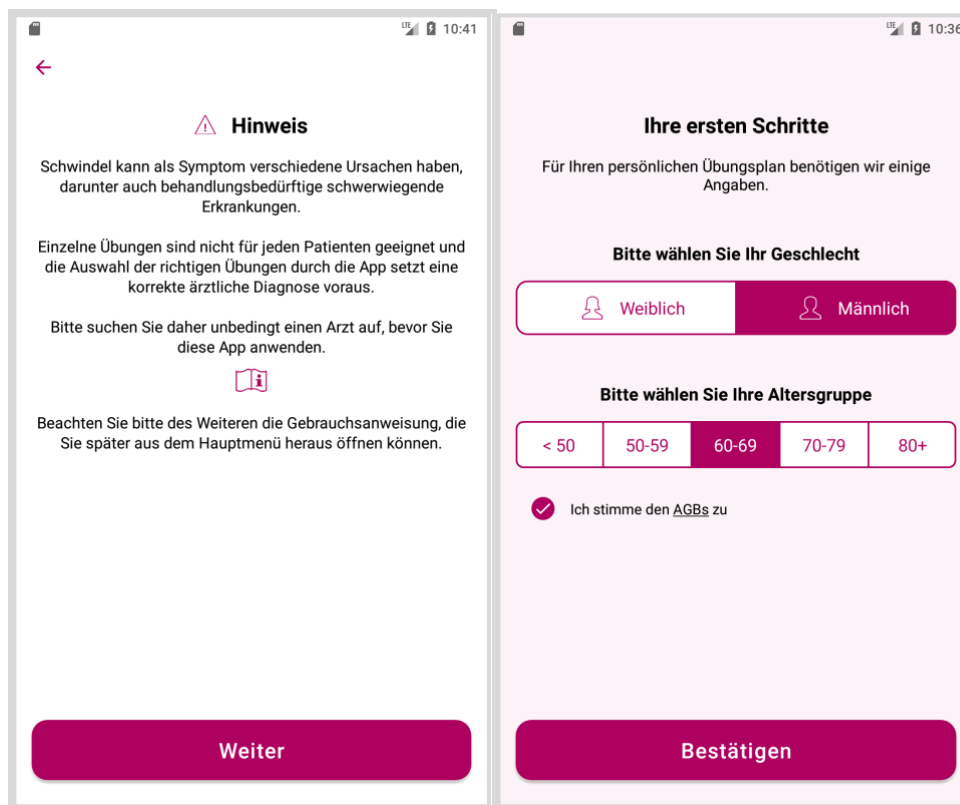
LTE 10:41

Hinweis

Schwindel kann als Symptom verschiedene Ursachen haben, darunter auch behandlungsbedürftige schwerwiegende Erkrankungen.

Einzelne Übungen sind nicht für jeden Patienten geeignet und die Auswahl der richtigen Übungen durch die App setzt eine korrekte ärztliche Diagnose voraus.

Bitte suchen Sie daher unbedingt einen Arzt auf, bevor Sie diese App anwenden.

Beachten Sie bitte des Weiteren die Gebrauchsanweisung, die Sie später aus dem Hauptmenü heraus öffnen können.

Weiter

LTE 10:36

Ihre ersten Schritte

Für Ihren persönlichen Übungsplan benötigen wir einige Angaben.

Bitte wählen Sie Ihr Geschlecht

Weiblich

Männlich

Bitte wählen Sie Ihre Altersgruppe

| < 50 | 50-59 | 60-69 | 70-79 | 80+ |
|---|---|---|---|---|

Ich stimme den AGBs zu

Bestätigen